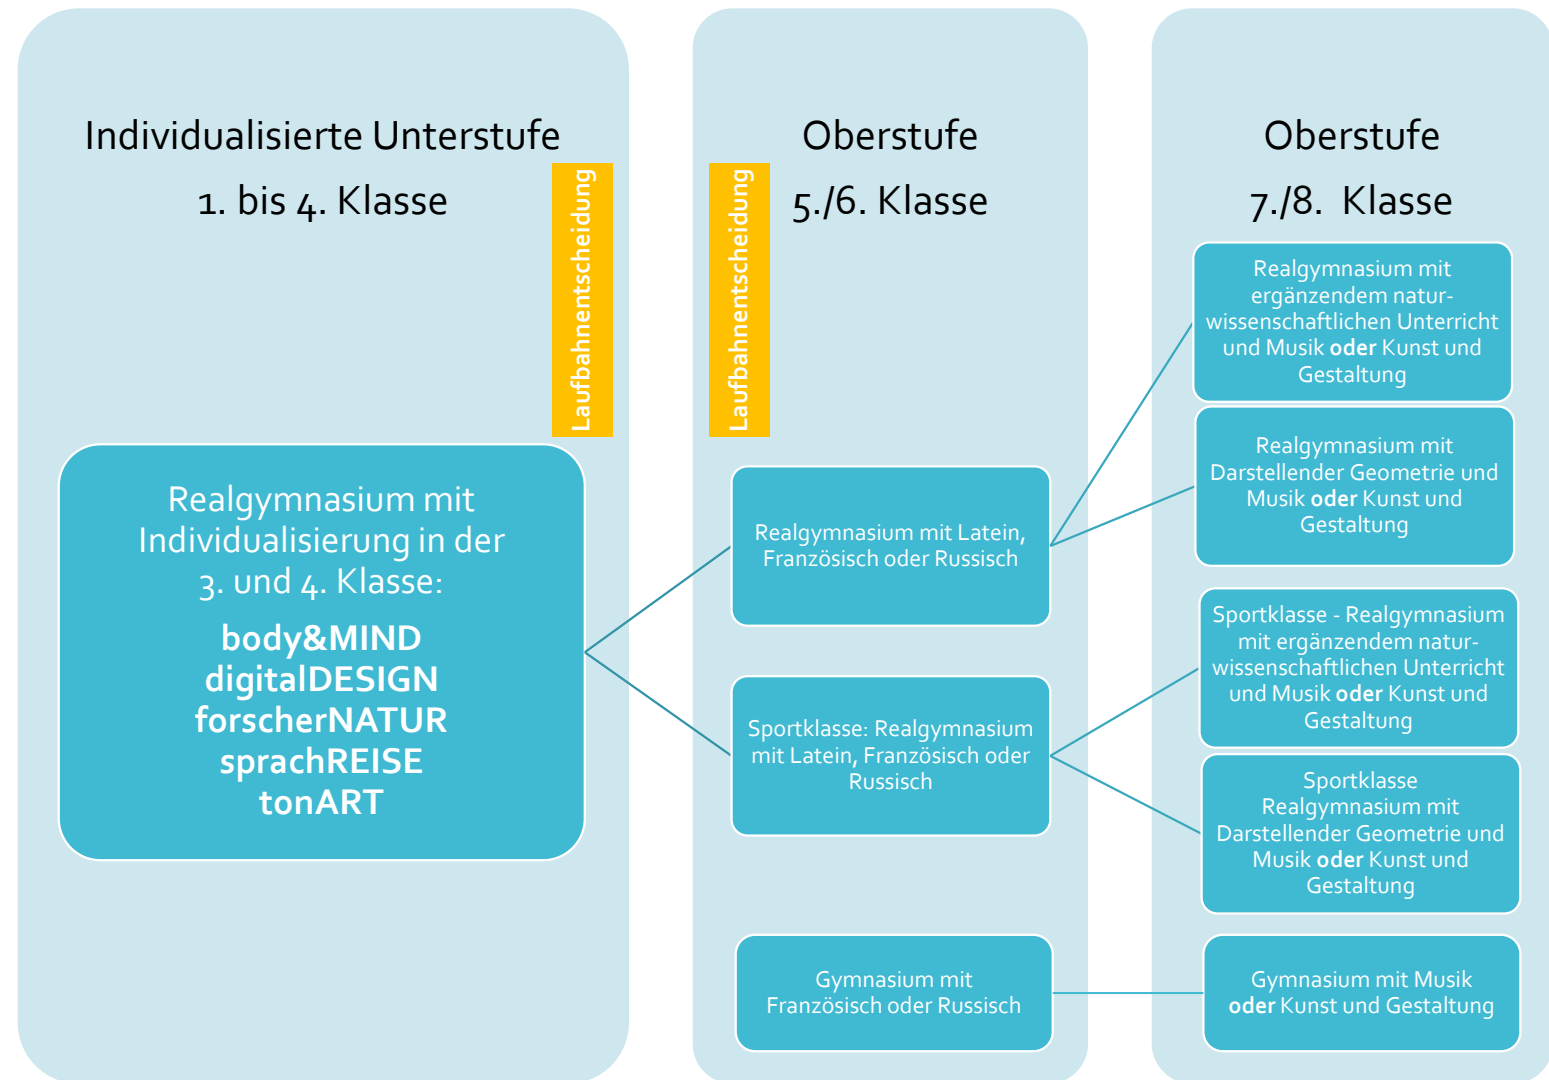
Individualisierte Unterstufe
1. bis 4. Klasse

Laufbahnentscheidung

Realgymnasium mit Individualisierung in der 3. und 4. Klasse:
**body&MIND**
**digitalDESIGN**
**forscherNATUR**
**sprachREISE**
**tonART**

Laufbahnentscheidung

Oberstufe
5./6. Klasse

Realgymnasium mit Latein, Französisch oder Russisch

Sportklasse: Realgymnasium mit Latein, Französisch oder Russisch

Gymnasium mit Französisch oder Russisch

Oberstufe
7./8. Klasse

Realgymnasium mit ergänzendem naturwissenschaftlichen Unterricht und Musik **oder** Kunst und Gestaltung

Realgymnasium mit Darstellender Geometrie und Musik **oder** Kunst und Gestaltung

Sportklasse - Realgymnasium mit ergänzendem naturwissenschaftlichen Unterricht und Musik **oder** Kunst und Gestaltung

Sportklasse Realgymnasium mit Darstellender Geometrie und Musik **oder** Kunst und Gestaltung

Gymnasium mit Musik **oder** Kunst und Gestaltung